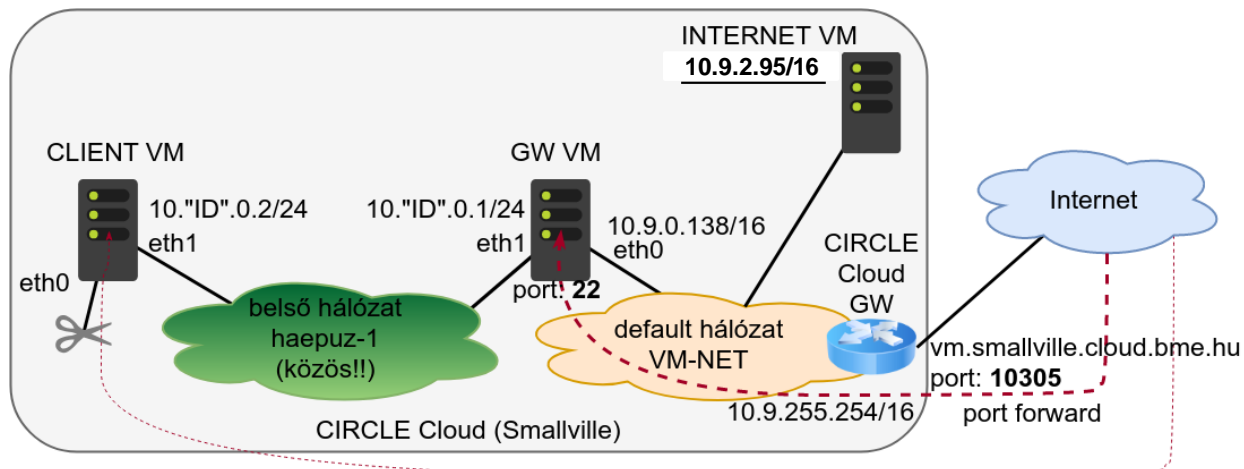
INTERNET VM
10.9.2.95/16

CLIENT VM
10."ID".0.2/24
eth1
eth0

GW VM
10."ID".0.1/24
eth1
10.9.0.138/16
eth0
port: 22

CIRCLE
Cloud
GW

Internet

belső hálózat
haepuz-1
(közös!!)

default hálózat
VM-NET

vm.smallville.cloud.bme.hu
port: 10305
10.9.255.254/16
port forward

CIRCLE Cloud (Smallville)